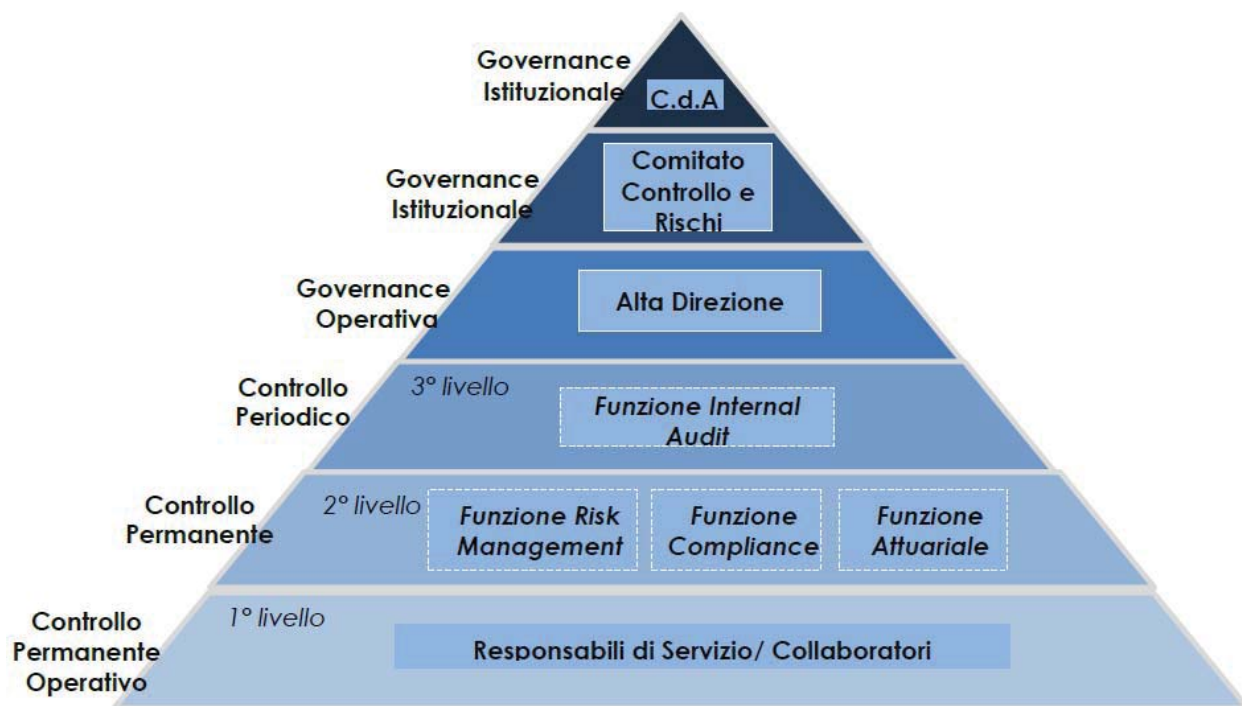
Governance Istituzionale

C.d.A

Governance Istituzionale

Comitato Controllo e Rischi

Governance Operativa

Alta Direzione

Controllo Periodico

3° livello

Funzione Internal Audit

Controllo Permanente

2° livello

Funzione Risk Management

Funzione Compliance

Funzione Attuariale

Controllo Permanente Operativo

1° livello

Responsabili di Servizio/ Collaboratori